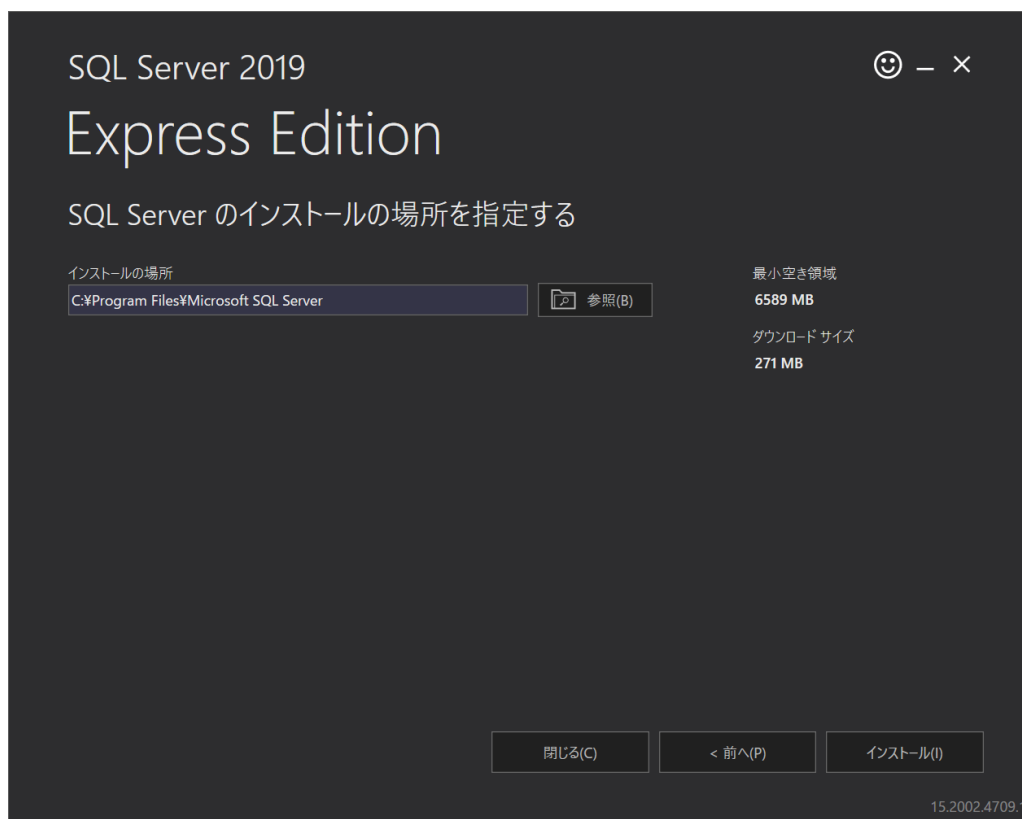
SQL Server 2019

Express Edition

SQL Server のインストールの場所を指定する

インストールの場所

C:¥Program Files¥Microsoft SQL Server

参照(B)

最小空き領域

6589 MB

ダウンロード サイズ

271 MB

閉じる(C)

< 前へ(P)

インストール(I)

15.2002.4709.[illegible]